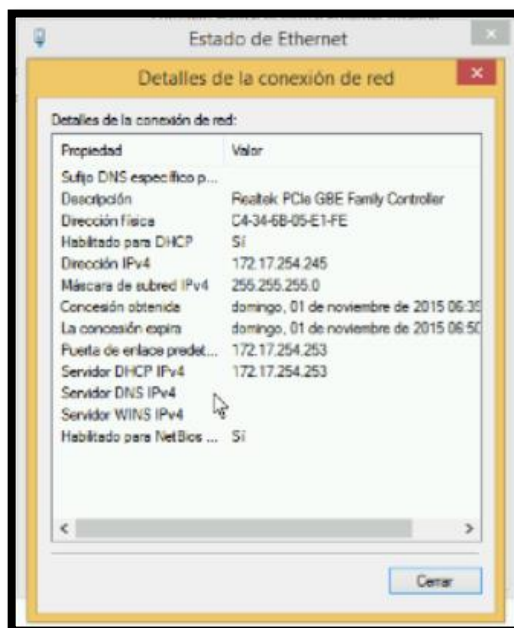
Estado de Ethernet

Detalles de la conexión de red

Detalles de la conexión de red:

| Propiedad | Valor |
|---|---|
| Sufijo DNS específico p... | |
| Descripción | Realtek PCIe GBE Family Controller |
| Dirección física | C4-34-6B-05-E1-FE |
| Habilitado para DHCP | Sí |
| Dirección IPv4 | 172.17.254.245 |
| Máscara de subred IPv4 | 255.255.255.0 |
| Concesión obtenida | domingo, 01 de noviembre de 2015 06:3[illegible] |
| La concesión expira | domingo, 01 de noviembre de 2015 06:5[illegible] |
| Puerta de enlace predet... | 172.17.254.253 |
| Servidor DHCP IPv4 | 172.17.254.253 |
| Servidor DNS IPv4 | |
| Servidor WINS IPv4 | |
| Habilitado para NetBios ... | Sí |

Cerrar